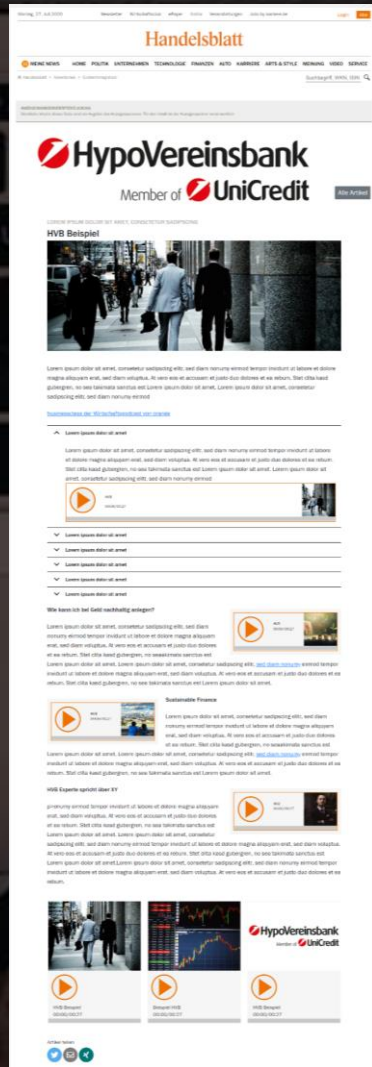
Montag, 27. Juli 2020 Newsletter Wirtschaftsclub ePaper Extra Veranstaltungen Jobs by Karriere.de Login Abo

Handelsblatt

MEINE NEWS HOME POLITIK UNTERNEHMEN TECHNOLOGIE FINANZEN AUTO KARRIERE ARTS & STYLE MEINUNG VIDEO SERVICE

Suchbegriff, WKN, ISIN

HypoVereinsbank
Member of UniCredit

Alle Artikel

LOREM IPSUM DOLOR SIT AMET, CONSETETUR SADIPSCING

HVB Beispiel

Lorem ipsum dolor sit amet, consetetur sadipscing elitr, sed diam nonumy eirmod tempor invidunt ut labore et dolore magna aliquyam erat, sed diam voluptua. At vero eos et accusam et justo duo dolores et ea rebum. Stet clita kasd gubergren, no sea takimata sanctus est Lorem ipsum dolor sit amet. Lorem ipsum dolor sit amet, consetetur sadipscing elitr, sed diam nonumy eirmod

▲ Lorem ipsum dolor sit amet

Lorem ipsum dolor sit amet, consetetur sadipscing elitr, sed diam nonumy eirmod tempor invidunt ut labore et dolore magna aliquyam erat, sed diam voluptua. At vero eos et accusam et justo duo dolores et ea rebum. Stet clita kasd gubergren, no sea takimata sanctus est Lorem ipsum dolor sit amet. Lorem ipsum dolor sit amet, consetetur sadipscing elitr, sed diam nonumy eirmod

▼ Lorem ipsum dolor sit amet
▼ Lorem ipsum dolor sit amet
▼ Lorem ipsum dolor sit amet
▼ Lorem ipsum dolor sit amet
▼ Lorem ipsum dolor sit amet

Wie kann ich bei Geld nachhaltig anlegen?

Lorem ipsum dolor sit amet, consetetur sadipscing elitr, sed diam nonumy eirmod tempor invidunt ut labore et dolore magna aliquyam erat, sed diam voluptua. At vero eos et accusam et justo duo dolores et ea rebum. Stet clita kasd gubergren, no seatakimata sanctus est Lorem ipsum dolor sit amet. Lorem ipsum dolor sit amet, consetetur sadipscing elitr, sed diam nonumy eirmod tempor invidunt ut labore et dolore magna aliquyam erat, sed diam voluptua. At vero eos et accusam et justo duo dolores et ea rebum. Stet clita kasd gubergren, no sea takimata sanctus est Lorem ipsum dolor sit amet.

Sustainable Finance

Lorem ipsum dolor sit amet, consetetur sadipscing elitr, sed diam nonumy eirmod tempor invidunt ut labore et dolore magna aliquyam erat, sed diam voluptua. At vero eos et accusam et justo duo dolores et ea rebum. Stet clita kasd gubergren, no seatakimata sanctus est Lorem ipsum dolor sit amet. Lorem ipsum dolor sit amet, consetetur sadipscing elitr, sed diam nonumy eirmod tempor invidunt ut labore et dolore magna aliquyam erat, sed diam voluptua. At vero eos et accusam et justo duo dolores et ea rebum. Stet clita kasd gubergren, no sea takimata sanctus est Lorem ipsum dolor sit amet.

HVB Experte spricht über XY

Lorem ipsum dolor sit amet, consetetur sadipscing elitr, sed diam nonumy eirmod tempor invidunt ut labore et dolore magna aliquyam erat, sed diam voluptua. At vero eos et accusam et justo duo dolores et ea rebum. Stet clita kasd gubergren, no sea takimata sanctus est Lorem ipsum dolor sit amet. Lorem ipsum dolor sit amet, consetetur sadipscing elitr, sed diam nonumy eirmod tempor invidunt ut labore et dolore magna aliquyam erat, sed diam voluptua. At vero eos et accusam et justo duo dolores et ea rebum. Stet clita kasd gubergren, no sea takimata sanctus est Lorem ipsum dolor sit amet.Lorem ipsum dolor sit amet, consetetur sadipscing elitr, sed diam nonumy eirmod tempor invidunt ut labore et dolore magna aliquyam erat, sed diam voluptua. At vero eos et accusam et justo duo dolores et ea rebum.

HypoVereinsbank
Member of UniCredit

HVB Beispiel
00:00|00:27

Beispiel HVB
00:00|00:27

HVB Beispiel
00:00|00:27

Artikel teilen